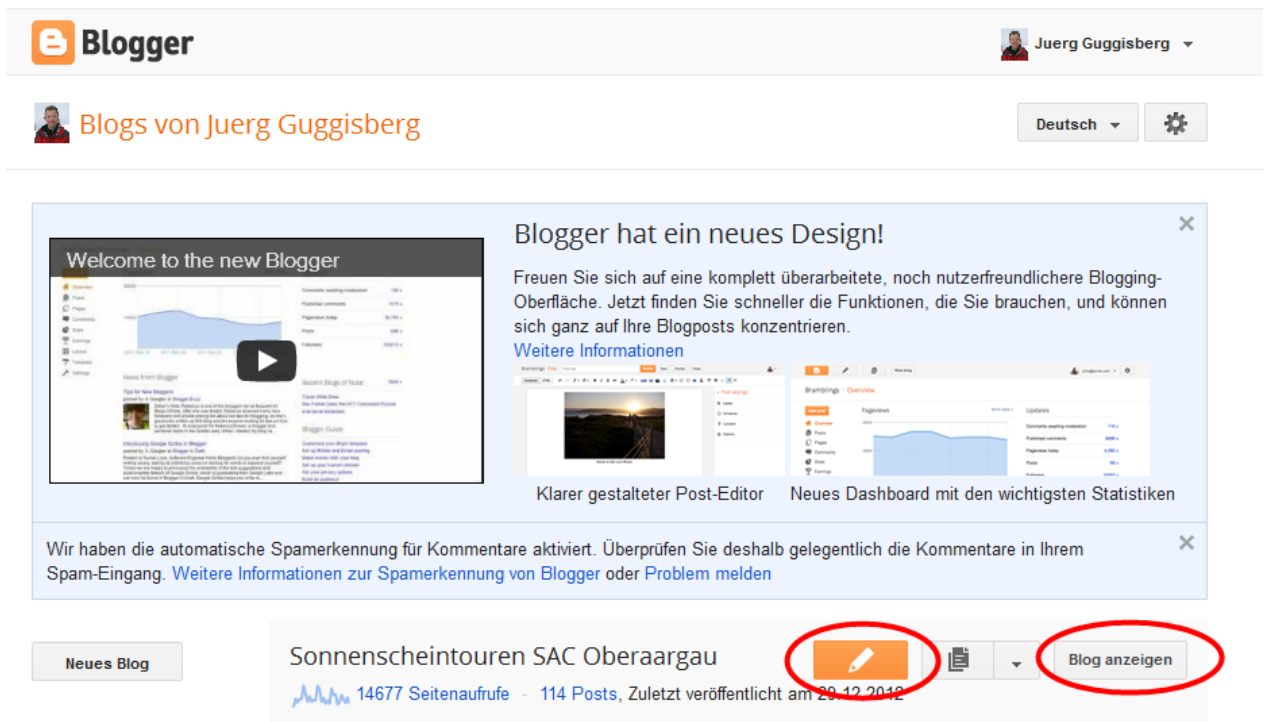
Blogger

Juerg Guggisberg

Blogs von Juerg Guggisberg

Deutsch

Welcome to the new Blogger

Blogger hat ein neues Design!

Freuen Sie sich auf eine komplett überarbeitete, noch nutzerfreundlichere Blogging-Oberfläche. Jetzt finden Sie schneller die Funktionen, die Sie brauchen, und können sich ganz auf Ihre Blogposts konzentrieren.
Weitere Informationen

Klarer gestalteter Post-Editor

Neues Dashboard mit den wichtigsten Statistiken

Wir haben die automatische Spamerkennung für Kommentare aktiviert. Überprüfen Sie deshalb gelegentlich die Kommentare in Ihrem Spam-Eingang. Weitere Informationen zur Spamerkennung von Blogger oder Problem melden

Neues Blog

Sonnenscheintouren SAC Oberaargau

Blog anzeigen

14677 Seitenaufrufe - 114 Posts, Zuletzt veröffentlicht am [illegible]